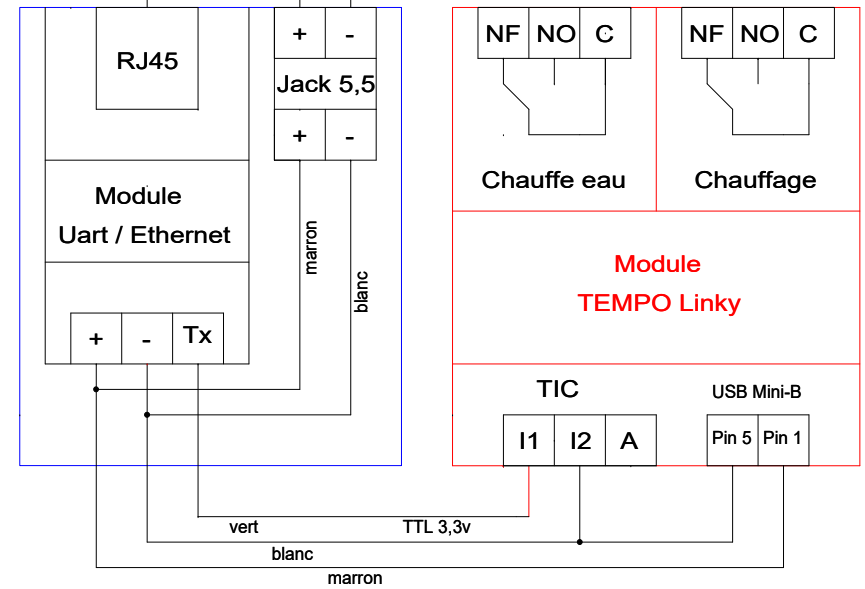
RJ45

+ -

Jack 5,5

+ -

Module
Uart / Ethernet

marron

blanc

+ - Tx

NF NO C

NF NO C

Chauffe eau

Chauffage

Module
TEMPO Linky

TIC

USB Mini-B

I1 I2 A

Pin 5 Pin 1

vert

TTL 3,3v

blanc

marron